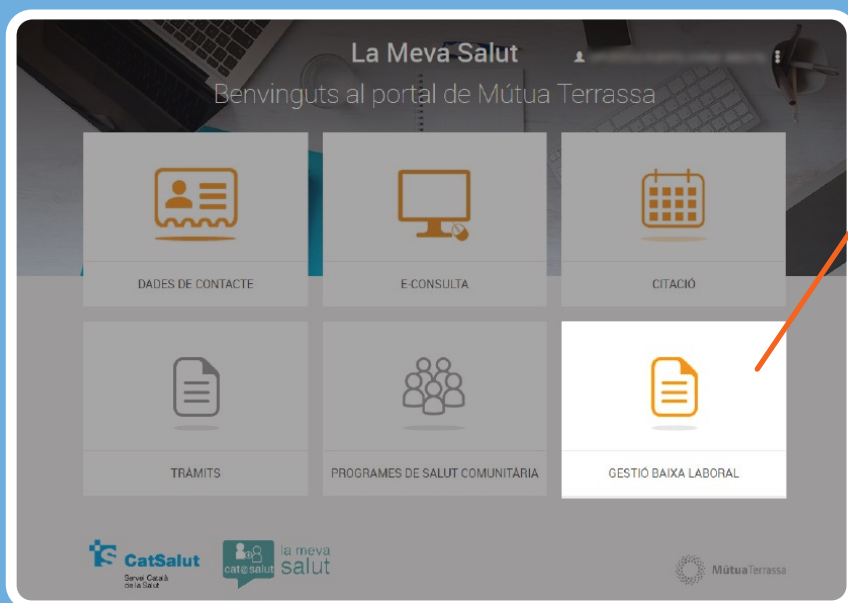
La Meva Salut

Benvinguts al portal de Mútua Terrassa

DADES DE CONTACTE

E-CONSULTA

CITACIÓ

TRÀMITS

PROGRAMES DE SALUT COMUNITARIA

GESTIÓ BAIXA LABORAL

CatSalut
Servei Català de la Salut

cat@salut la meva salut

MútuaTerrassa